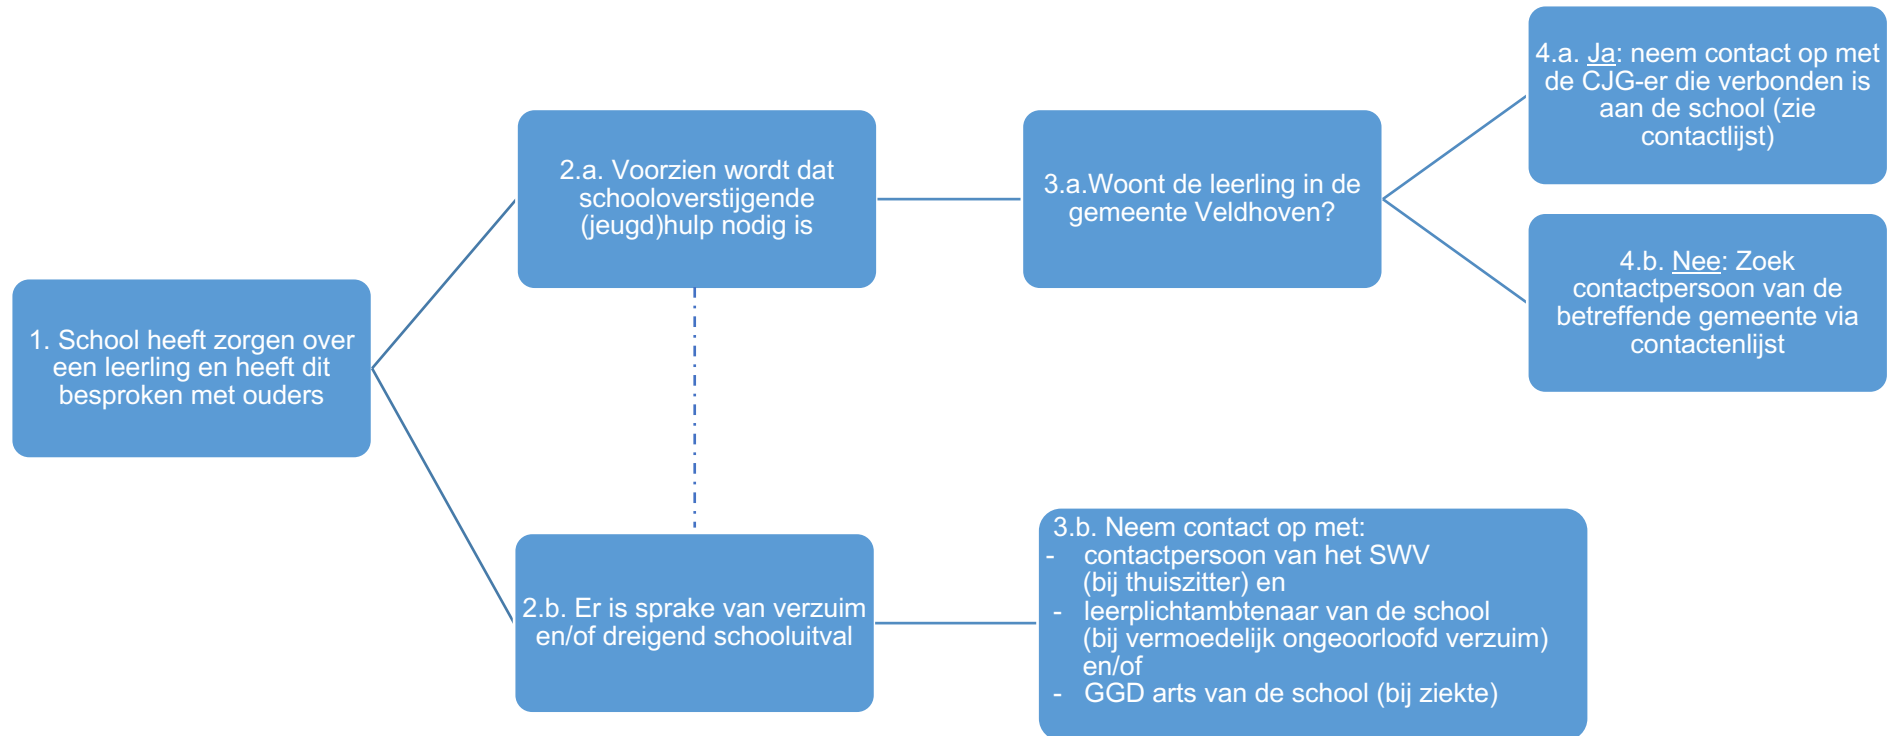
1. School heeft zorgen over een leerling en heeft dit besproken met ouders

2.a. Voorzien wordt dat schooloverstijgende (jeugd)hulp nodig is

3.a.Woont de leerling in de gemeente Veldhoven?

4.a. Ja: neem contact op met de CJG-er die verbonden is aan de school (zie contactlijst)

4.b. Nee: Zoek contactpersoon van de betreffende gemeente via contactenlijst

2.b. Er is sprake van verzuim en/of dreigend schooluitval

3.b. Neem contact op met:
- contactpersoon van het SWV (bij thuiszitter) en
- leerplichtambtenaar van de school (bij vermoedelijk ongeoorloofd verzuim) en/of
- GGD arts van de school (bij ziekte)